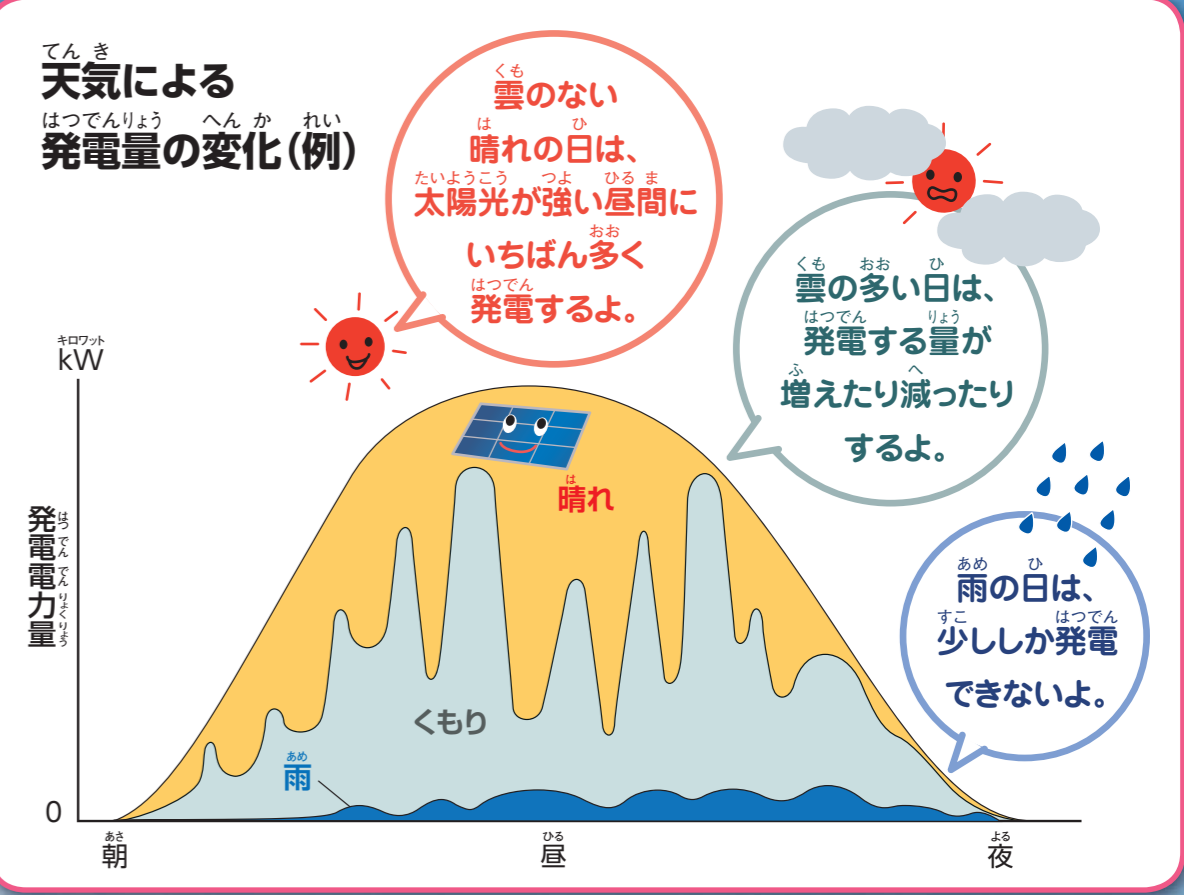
天気による
発電量の変化（例）

雲のない晴れの日は、太陽光が強い昼間にいちばん多く発電するよ。

雲の多い日は、発電する量が増えたり減ったりするよ。

雨の日は、少ししか発電できないよ。

kW

発電電力量

晴れ

くもり

雨

0

朝

昼

夜